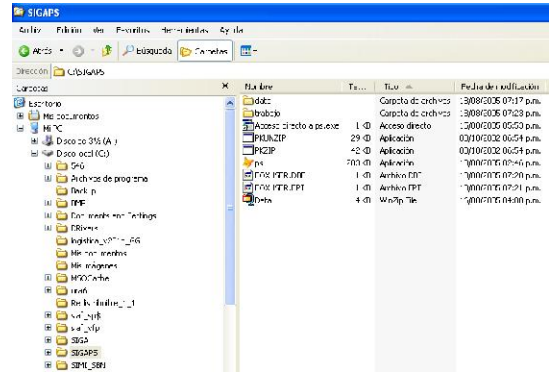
SIGAPS

Archivo Edición Ver Favoritos Herramientas Ayuda

Atrás Búsqueda Carpetas

Dirección C:\SIGAPS

Carpetas

Escritorio
Mis documentos
Mi PC
Disco de 3½ (A:)
Disco local (C:)
SAG
Archivos de programa
Back.p
BME
Documents and Settings
DRivers
logistica_v2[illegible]_AG
Mis documentos
Mis imágenes
MSOCache
nro6
Recycle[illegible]_1
saf_sgb
saf_sfp
SIGA
SIGAPS
SIMI_SBN

| Nombre | Ta... | Tipo | Fecha de modificación |
|---|---|---|---|
| datos | | Carpeta de archivos | 13/08/2005 07:17 p.m. |
| trabajo | | Carpeta de archivos | 13/08/2005 07:23 p.m. |
| Acceso directo a ps.exe | 1 KB | Acceso directo | 13/08/2005 05:53 p.m. |
| PKUNZIP | 29 KB | Aplicación | 03/10/2002 06:54 p.m. |
| PKZIP | 42 KB | Aplicación | 03/10/2002 06:54 p.m. |
| ps | 700 KB | Aplicación | 10/06/2005 02:46 p.m. |
| FOX KTR.DBF | 1 KB | Archivo DBF | 10/06/2005 07:21 p.m. |
| FOX KTR.FPT | 1 KB | Archivo FPT | 10/06/2005 07:21 p.m. |
| Data | 4 KB | WinZip File | 15/06/2005 04:00 p.m. |